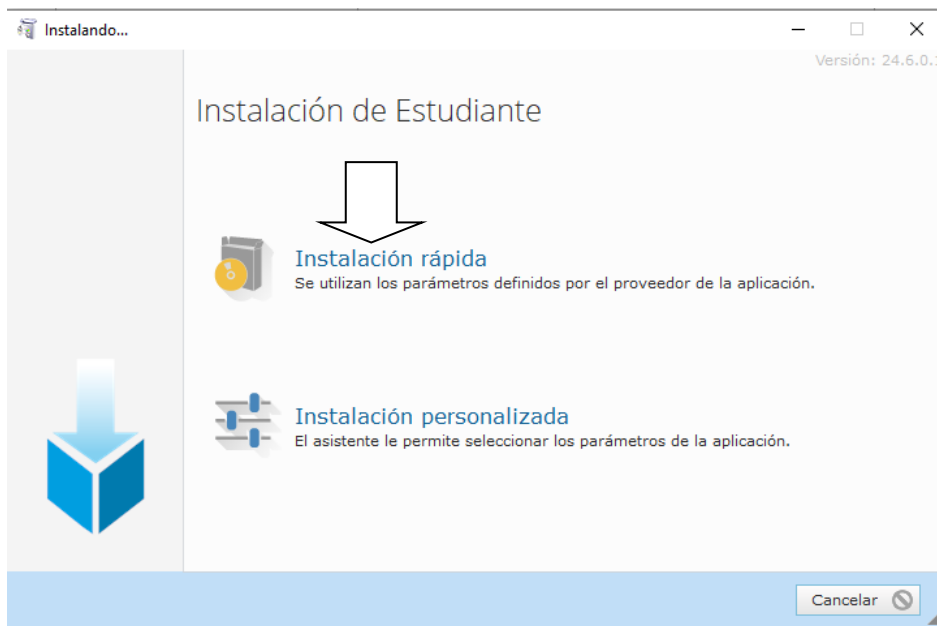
Instalando...

Versión: 24.6.0.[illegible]

Instalación de Estudiante

Instalación rápida
Se utilizan los parámetros definidos por el proveedor de la aplicación.

Instalación personalizada
El asistente le permite seleccionar los parámetros de la aplicación.

Cancelar